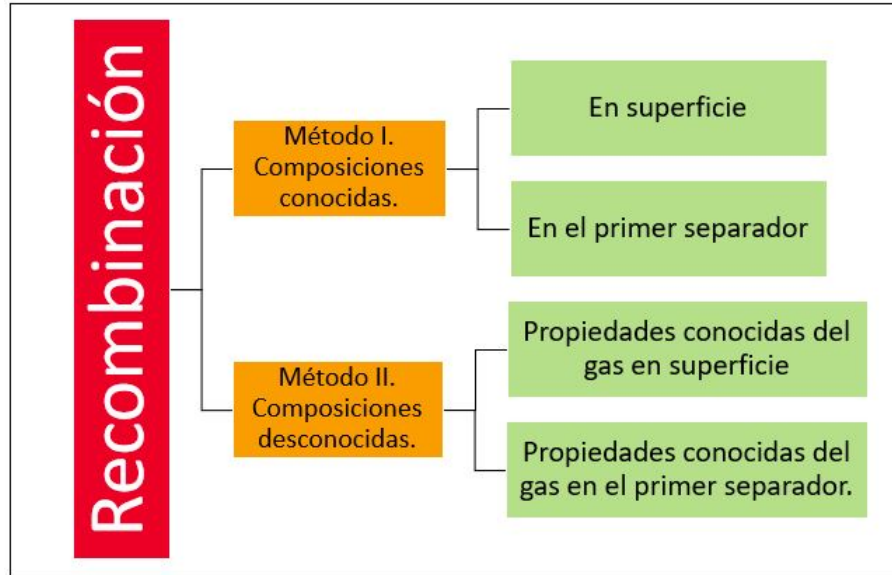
Recombinación

Método I. Composiciones conocidas.

En superficie

En el primer separador

Método II. Composiciones desconocidas.

Propiedades conocidas del gas en superficie

Propiedades conocidas del gas en el primer separador.